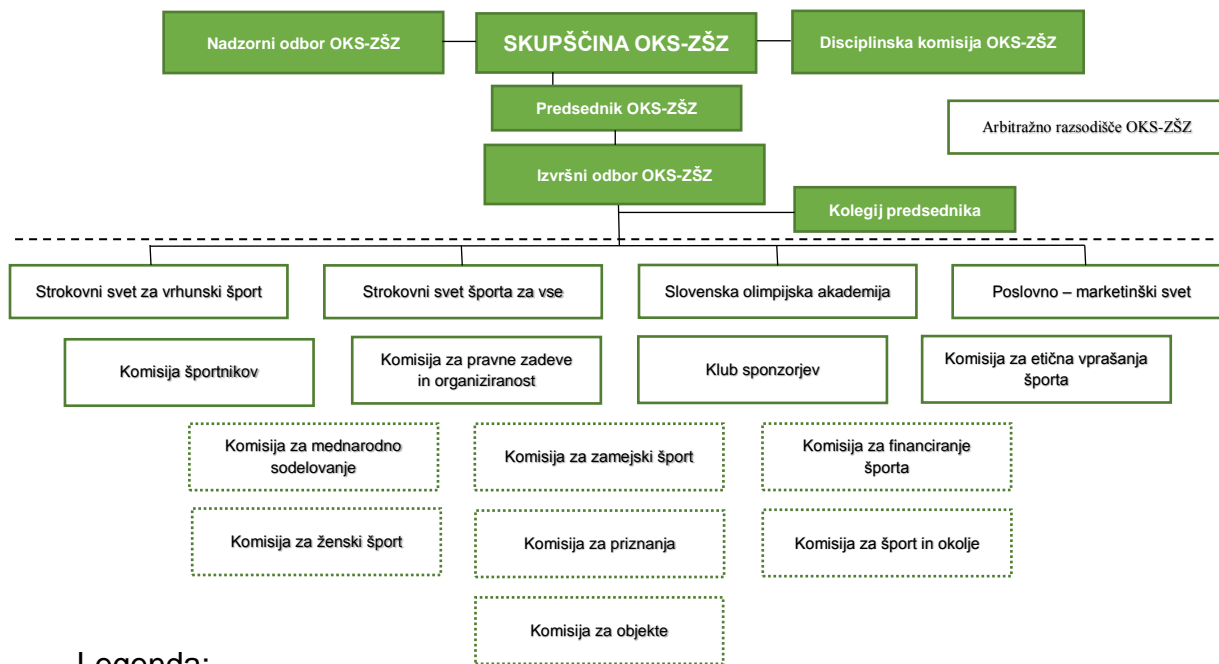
Nadzorni odbor OKS-ZŠZ

SKUPŠČINA OKS-ZŠZ

Disciplinska komisija OKS-ZŠZ

Predsednik OKS-ZŠZ

Arbitražno razsodišče OKS-ZŠZ

Izvršni odbor OKS-ZŠZ

Kolegij predsednika

Strokovni svet za vrhunski šport

Strokovni svet športa za vse

Slovenska olimpijska akademija

Poslovno – marketinški svet

Komisija športnikov

Komisija za pravne zadeve in organiziranost

Klub sponzorjev

Komisija za etična vprašanja športa

Komisija za mednarodno sodelovanje

Komisija za zamejski šport

Komisija za financiranje športa

Komisija za ženski šport

Komisija za priznanja

Komisija za šport in okolje

Komisija za objekte

Legenda: